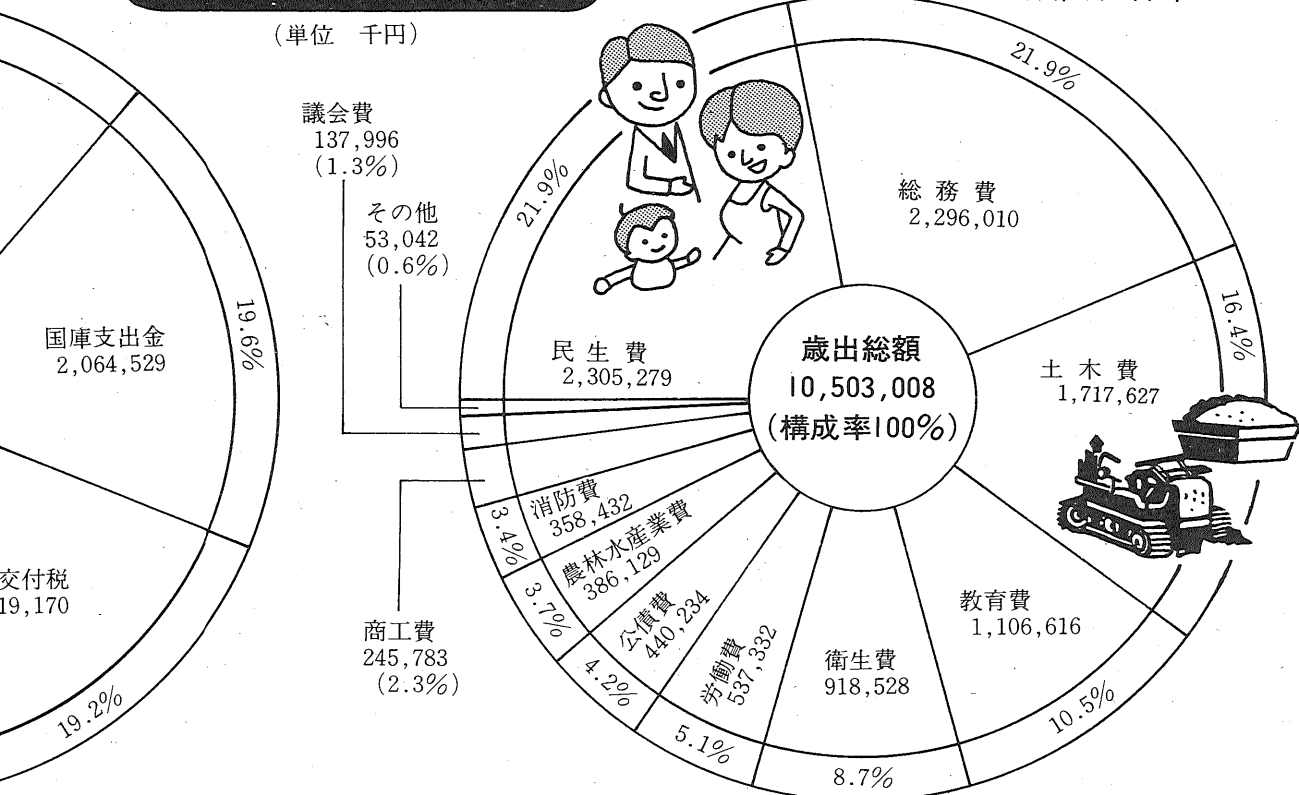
(単位　千円)

国庫支出金
2,064,529

19.6%

交付税
19,170

19.2%

議会費
137,996
(1.3%)

その他
53,042
(0.6%)

商工費
245,783
(2.3%)

21.9%

民生費
2,305,279

21.9%

総務費
2,296,010

16.4%

土木費
1,717,627

歳出総額
10,503,008
(構成率100%)

消防費
358,432

3.4%

農林水産業費
386,129

3.7%

公債費
440,234

4.2%

労働費
537,332

5.1%

衛生費
918,528

8.7%

教育費
1,106,616

10.5%